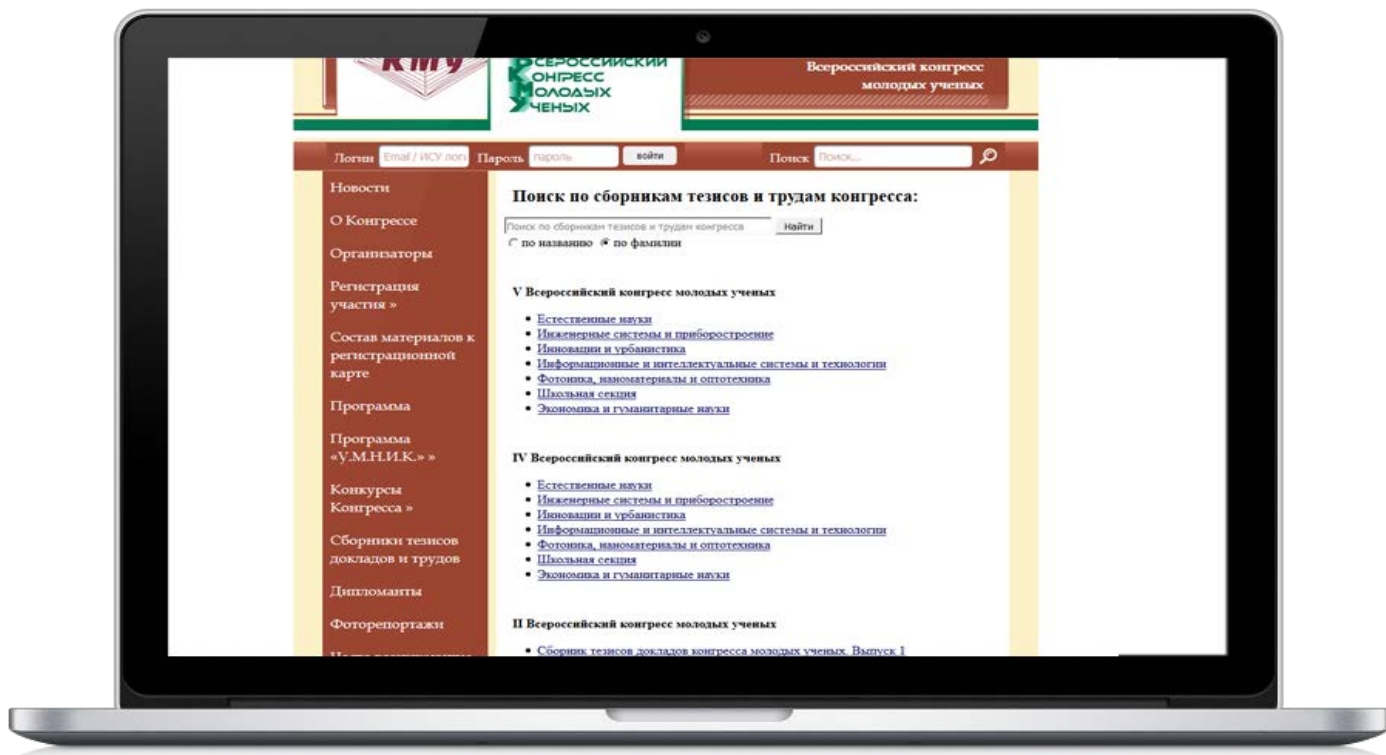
КМУ

Всероссийский
Конгресс
Молодых
Ученых

Всероссийский конгресс молодых ученых

Логин Email / ИСУ логин Пароль пароль войти Поиск Поиск...

Новости

О Конгрессе

Организаторы

Регистрация участия »

Состав материалов к регистрационной карте

Программа

Программа «У.М.Н.И.К.» »

Конкурсы Конгресса »

Сборники тезисов докладов и трудов

Дипломанты

Фоторепортажи

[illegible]

Поиск по сборникам тезисов и трудам конгресса:

Поиск по сборникам тезисов и трудам конгресса Найти

по названию по фамилии

V Всероссийский конгресс молодых ученых

- Естественные науки
- Инженерные системы и приборостроение
- Инновации и урбанистика
- Информационные и интеллектуальные системы и технологии
- Фотоника, наноматериалы и оптотехника
- Школьная секция
- Экономика и гуманитарные науки

IV Всероссийский конгресс молодых ученых

- Естественные науки
- Инженерные системы и приборостроение
- Инновации и урбанистика
- Информационные и интеллектуальные системы и технологии
- Фотоника, наноматериалы и оптотехника
- Школьная секция
- Экономика и гуманитарные науки

II Всероссийский конгресс молодых ученых

- Сборник тезисов докладов конгресса молодых ученых. Выпуск 1